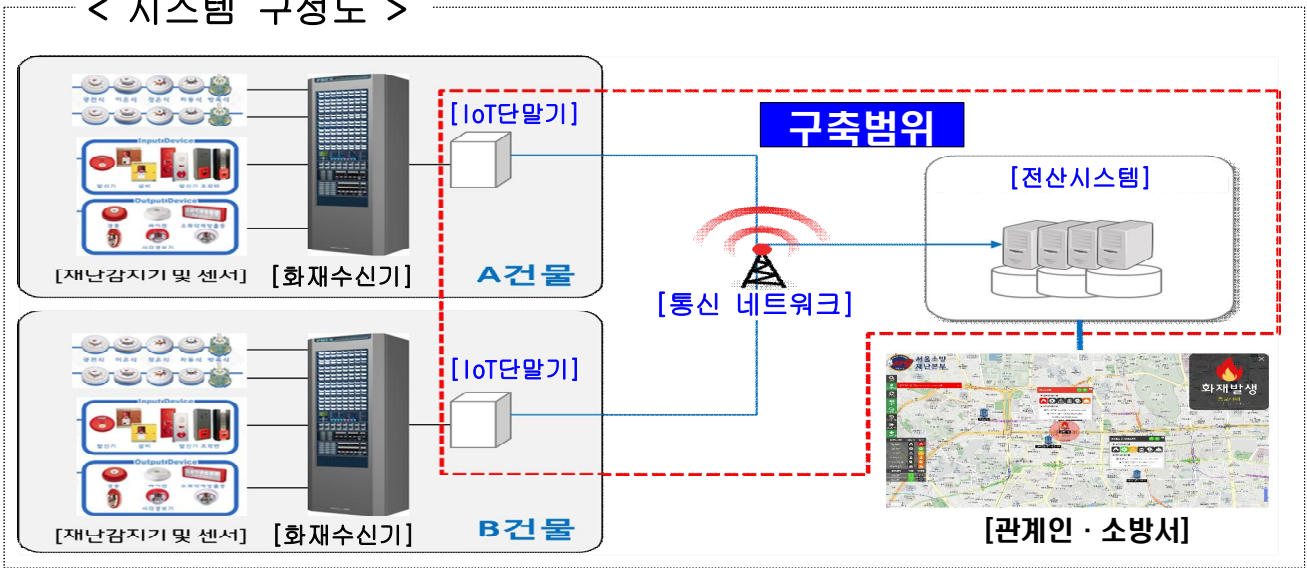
< 시스템 구성도 >

구축범위

[IoT단말기]

[전산시스템]

Input Device

Output Device

[재난감지기 및 센서]

[화재수신기]

A건물

[통신 네트워크]

Input Device

Output Device

[IoT단말기]

서울소방 재난본부

화재발생

[재난감지기 및 센서]

[화재수신기]

B건물

[관계인 · 소방서]